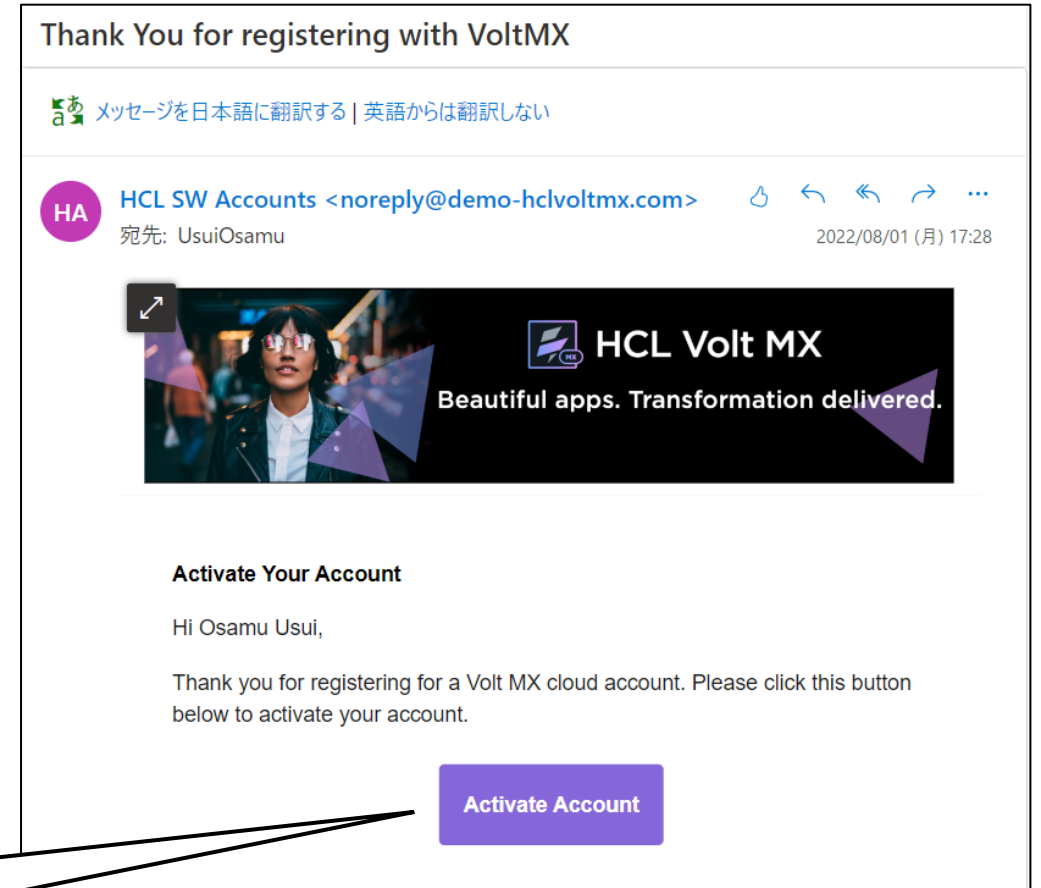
Thank You for registering with VoltMX

メッセージを日本語に翻訳する | 英語からは翻訳しない

HA

HCL SW Accounts <noreply@demo-hclvoltmx.com>

宛先: UsuiOsamu

2022/08/01 (月) 17:28

HCL Volt MX

Beautiful apps. Transformation delivered.

Activate Your Account

Hi Osamu Usui,

Thank you for registering for a Volt MX cloud account. Please click this button below to activate your account.

Activate Account